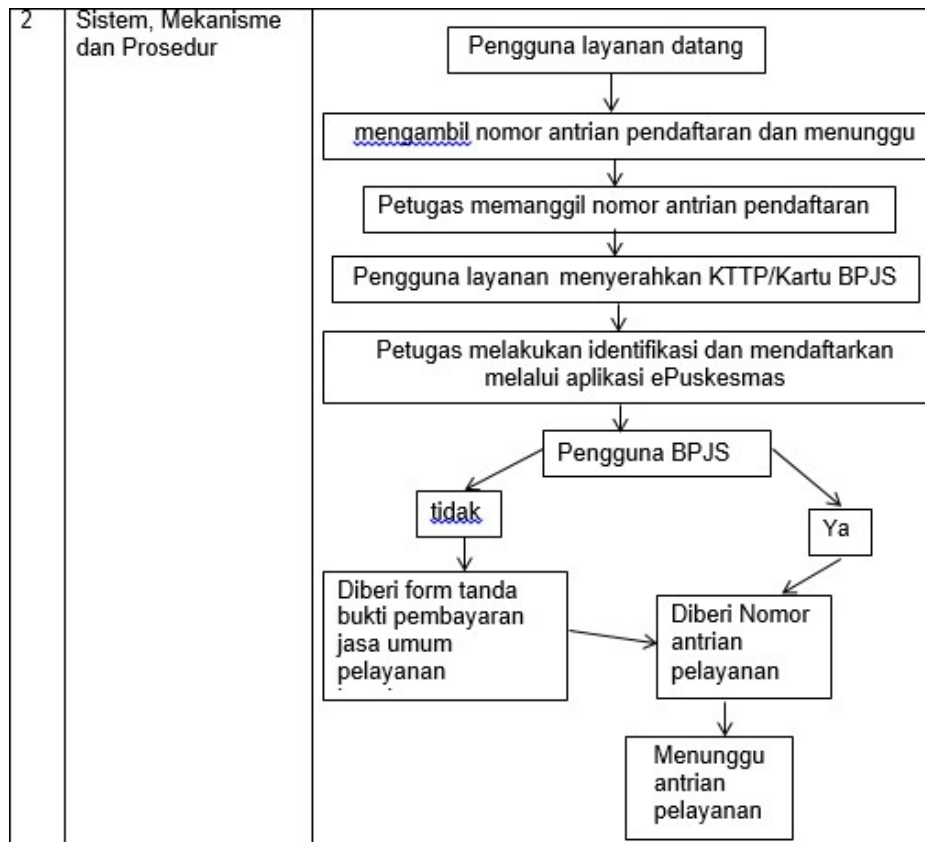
| 2 | Sistem, Mekanisme dan Prosedur | Pengguna layanan datang |
|---|---|---|

Pengguna layanan datang

mengambil nomor antrian pendaftaran dan menunggu

Petugas memanggil nomor antrian pendaftaran

Pengguna layanan menyerahkan KTTP/Kartu BPJS

Petugas melakukan identifikasi dan mendaftarkan melalui aplikasi ePuskesmas

Pengguna BPJS

tidak

Ya

Diberi form tanda bukti pembayaran jasa umum pelayanan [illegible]

Diberi Nomor antrian pelayanan

Menunggu antrian pelayanan